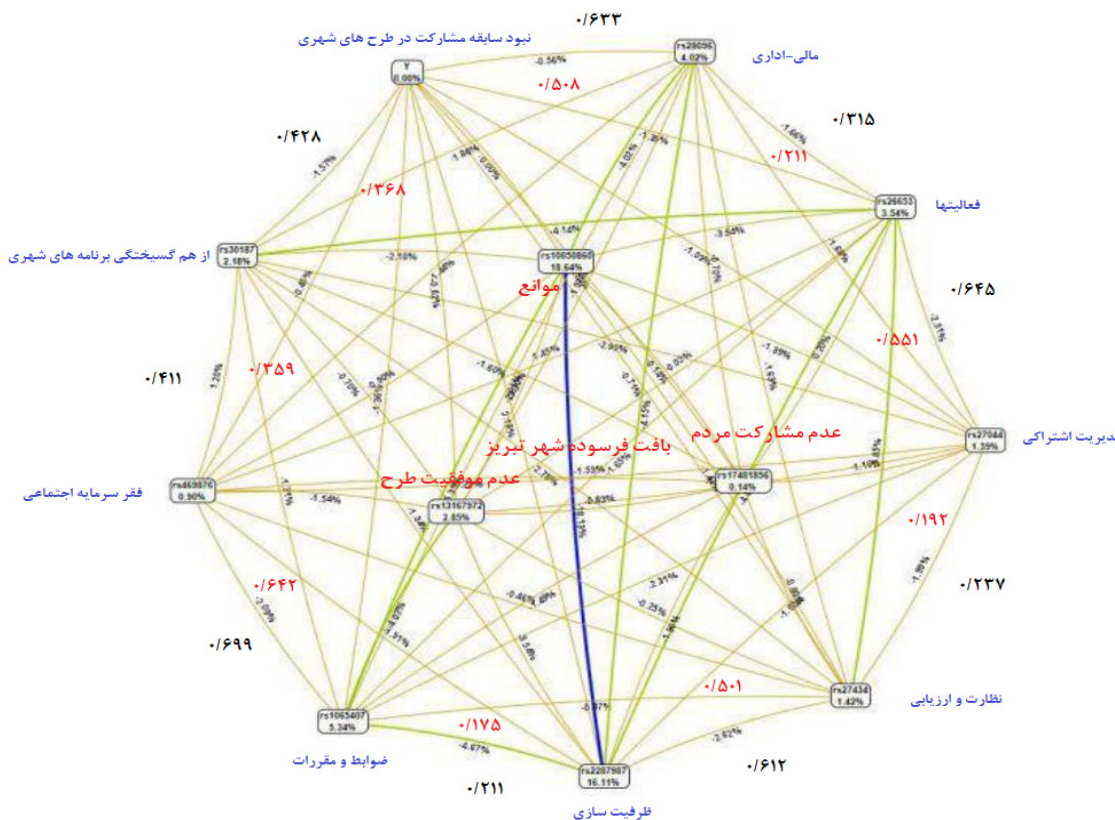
۰/۶۳۳
نبود سابقه مشارکت در طرح های شهری
?
0.00%
rs28096
4.02%
مالی-اداری
-0.56%
۰/۵۰۸
۰/۴۲۸
۰/۳۱۵
-1.66%
۰/۲۱۱
-1.57%
۰/۳۶۸
1.84%
0.00%
-1.36%
-4.01%
rs26653
3.54%
فعالیتها
از هم گسیختگی برنامه های شهری
rs30187
2.18%
-2.18%
-4.14%
rs10650860
18.64%
-3.54%
-1.09%
-0.70%
-1.68%
موانع
۰/۶۴۵
-0.40%
-2.91%
۰/۴۱۱
1.20%
۰/۳۵۹
-0.70%
-1.36%
-1.45%
-1.60%
-2.90%
-0.03%
-1.99%
-0.30%
-1.51%
۰/۵۵۱
-2.51%
عدم مشارکت مردم
rs27044
1.39%
مدیریت اشتراکی
باقت فرسوده شهر تبریز
عدم موفقیت طرح
فقر سرمایه اجتماعی
rs469876
0.90%
-1.54%
rs13167572
2.85%
-1.53%
-0.83%
rs17481856
0.14%
-1.10%
۰/۱۹۲
-1.72%
-1.30%
-18.12%
-1.99%
۰/۲۳۷
۰/۶۴۲
-3.09%
-4.07%
-4.91%
-0.46%
-2.31%
-0.25%
-1.54%
۰/۶۹۹
-3.6%
۰/۵۰۱
rs1065407
5.34%
۰/۱۷۵
-8.87%
rs27434
1.42%
نظارت و ارزیابی
-4.67%
-2.62%
ضوابط و مقررات
rs2207987
16.11%
۰/۶۱۲
۰/۲۱۱
ظرفیت سازی